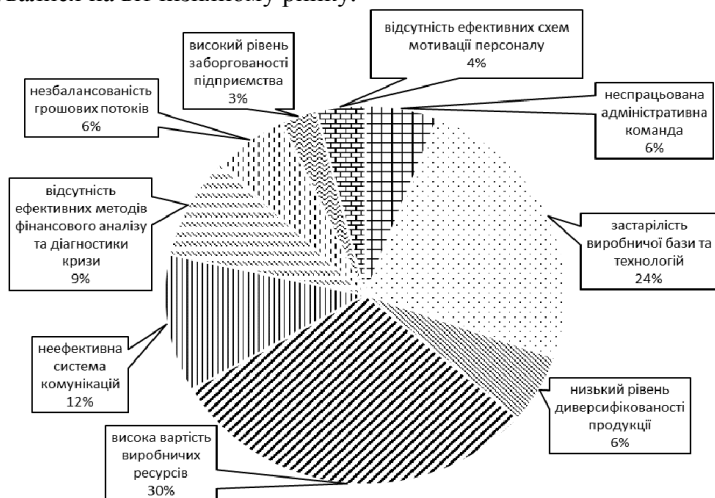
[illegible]

високий рівень заборгованості підприємства
3%

відсутність ефективних схем мотивації персоналу
4%

незбалансованість грошових потоків
6%

несправцьована адміністративна команда
6%

відсутність ефективних методів фінансового аналізу та діагностики кризи
9%

застарілість виробничої бази та технологій
24%

неефективна система комунікацій
12%

низький рівень диверсифікованості продукції
6%

висока вартість виробничих ресурсів
30%